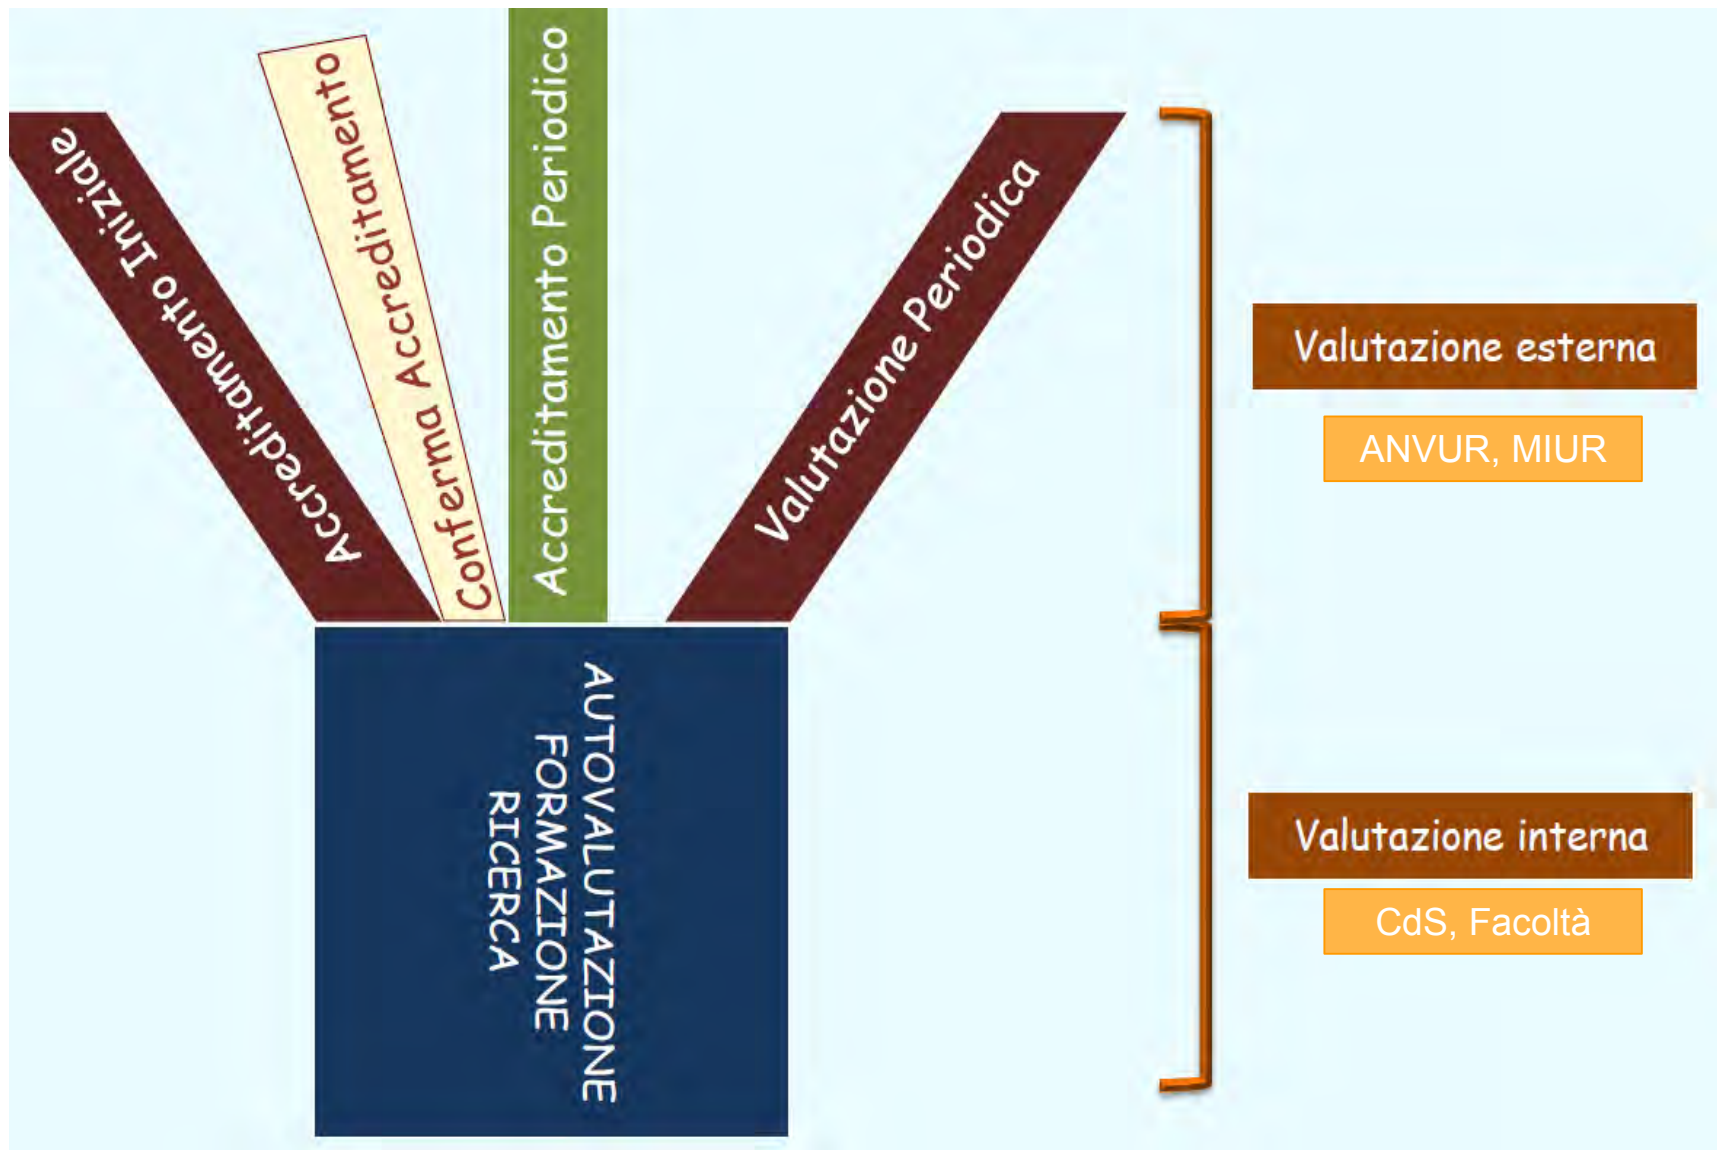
Accreditamento Iniziale

Conferma Accreditamento

Accreditamento Periodico

Valutazione Periodica

AUTOVALUTAZIONE
FORMAZIONE
RICERCA

Valutazione esterna

ANVUR, MIUR

Valutazione interna

CdS, Facoltà